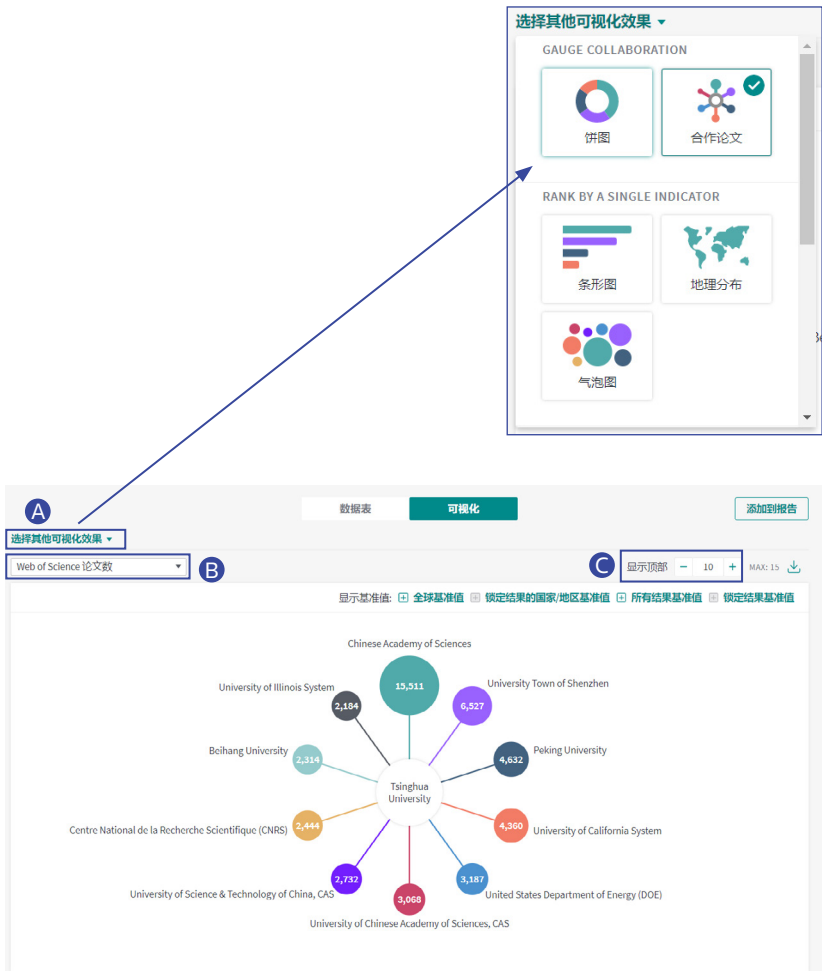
选择其他可视化效果 ▾

GAUGE COLLABORATION

饼图

合作论文

RANK BY A SINGLE INDICATOR

条形图

地理分布

气泡图

数据表

可视化

添加到报告

A

选择其他可视化效果 ▾

Web of Science 论文数

B

C

显示顶部 − 10 +

MAX: 15

显示基准值: 全球基准值 锁定结果的国家/地区基准值 所有结果基准值 锁定结果基准值

Chinese Academy of Sciences

15,511

University of Illinois System

2,184

University Town of Shenzhen

6,527

Beihang University

2,314

Peking University

4,632

Tsinghua University

Centre National de la Recherche Scientifique (CNRS)

2,444

4,360

University of California System

2,732

3,187

University of Science & Technology of China, CAS

United States Department of Energy (DOE)

3,068

University of Chinese Academy of Sciences, CAS